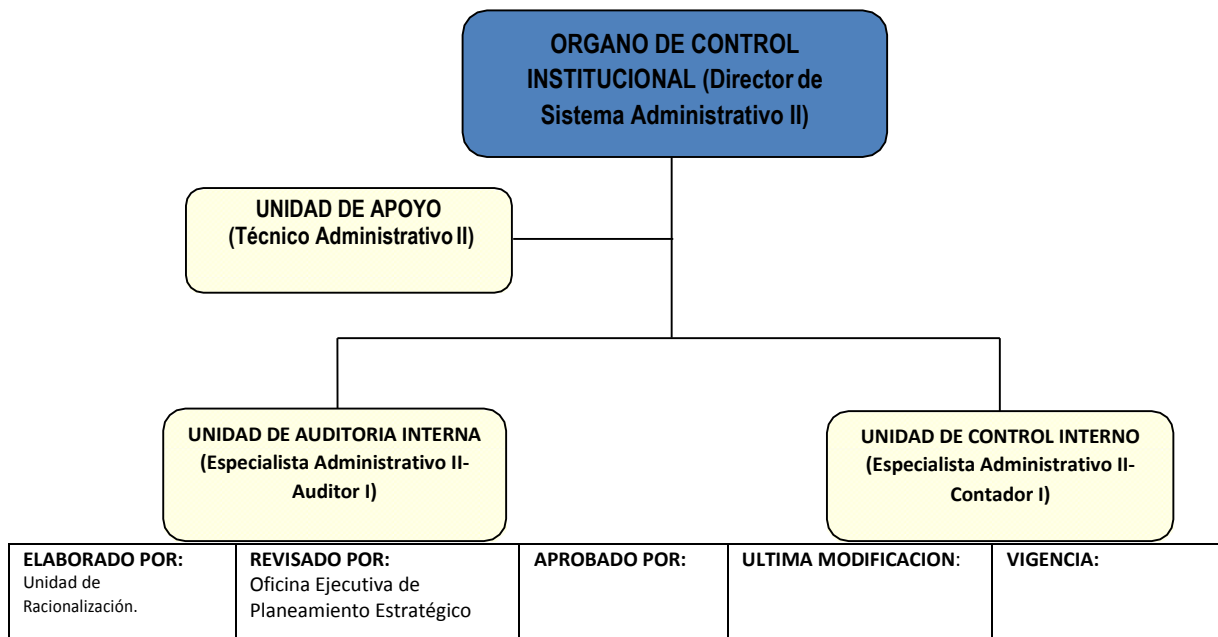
ORGANO DE CONTROL INSTITUCIONAL (Director de Sistema Administrativo II)

UNIDAD DE APOYO (Técnico Administrativo II)

UNIDAD DE AUDITORIA INTERNA (Especialista Administrativo II- Auditor I)

UNIDAD DE CONTROL INTERNO (Especialista Administrativo II- Contador I)

| ELABORADO POR: Unidad de Racionalización. | REVISADO POR: Oficina Ejecutiva de Planeamiento Estratégico | APROBADO POR: | ULTIMA MODIFICACION: | VIGENCIA: |
|---|---|---|---|---|